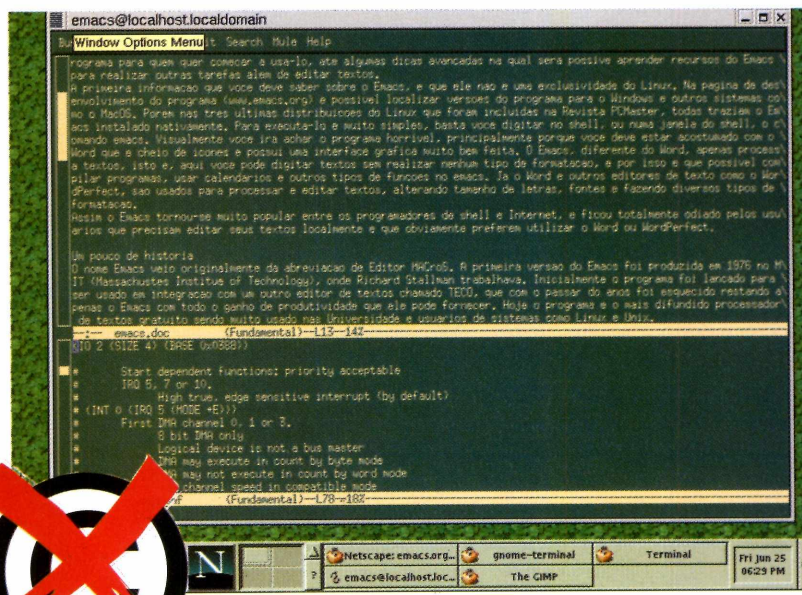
emacs@localhost.localdomain

Bu Window Options Menu t Search Mule Help

rograma para quem quer comecar a usa-lo, ate algumas dicas avancadas na qual sera possive aprender recursos do Emacs \ para realizar outras tarefas alem de editar textos.
A primeira informacao que voce deve saber sobre o Emacs, e que ele nao e uma exclusividade do Linux. Na pagina de des\ envolvimento do programa (www.emacs.org) e possivel localizar versoes do programa para o Windows e outros sistemas co\ mo o MacOS. Porem nas tres ultimas distribuicoes do Linux que foram incluidas na Revista PCMaster, todas traziam o Em\ acs instalado nativamente. Para executa-lo e muito simples, basta voce digitar no shell, ou numa janela do shell, o c\ omando emacs. Visualmente voce ira achar o programa horrivel, principalmente porque voce deve estar acostumado com o \ Word que e cheio de icones e possui uma interface grafica muito bem feita. O Emacs, diferente do Word, apenas process\ a textos, isto e, aqui voce pode digitar textos sem realizar nenhum tipo de formatacao, e por isso e que possivel com\ pilar programas, usar calendarios e outros tipos de funcoes no emacs. Ja o Word e outros editores de texto como o Wor\ dPerfect, sao usados para processar e editar textos, alterando tamanho de letras, fontes e fazendo diversos tipos de \ formatacao.
Assim o Emacs tornou-se muito popular entre os programadores de shell e Internet, e ficou totalmente odiado pelos usu\ arios que precisam editar seus textos localmente e que obviamente preferem utilizar o Word ou WordPerfect.

Um pouco de historia
O nome Emacs veio originalmente da abreviacao de Editor MACroS. A primeira versao do Emacs foi produzida em 1976 no M\ IT (Massachustes Institue of Technology), onde Richard Stallman trabalhava. Inicialmente o programa foi lancado para \ ser usado em integracao com um outro editor de textos chamado TECO, que com o passar do anos foi esquecido restando a\ penas o Emacs com todo o ganho de produtividade que ele pode fornecer. Hoje o programa e o mais difundido processador\ de textos gratuito sendo muito usado nas Universidade e usuarios de sistemas como Linux e Unix.
--:-- emacs.doc (Fundamental)--L13--14%-
(IO 2 (SIZE 4) (BASE 0x0388))

# Start dependent functions: priority acceptable
# IRQ 5, 7 or 10.
# High true, edge sensitive interrupt (by default)
# (INT 0 (IRQ 5 (MODE +E)))
# First DMA channel 0, 1 or 3.
# 8 bit DMA only
# Logical device is not a bus master
# DMA may execute in count by byte mode
# may not execute in count by word mode
# channel speed in compatible mode
f (Fundamental)--L78--18%-

Netscape: emacs.org... gnome-terminal Terminal
emacs@localhost.loc... The GIMP
Fri Jun 25 06:29 PM